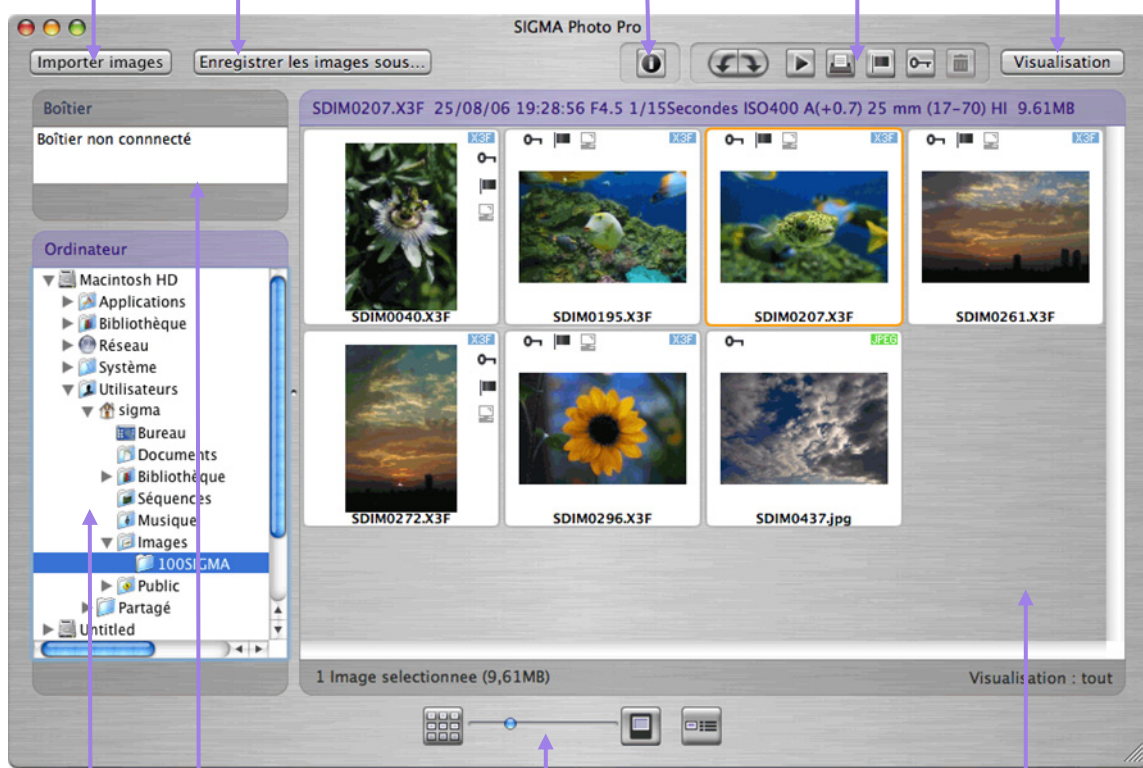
SIGMA Photo Pro

Importer images

Enregistrer les images sous...

Visualisation

Boîtier

Boîtier non connnecté

Ordinateur

Macintosh HD
Applications
Bibliothèque
Réseau
Système
Utilisateurs
sigma
Bureau
Documents
Bibliothèque
Séquences
Musique
Images
100SIGMA
Public
Partagé
Untitled

SDIM0207.X3F 25/08/06 19:28:56 F4.5 1/15Secondes ISO400 A(+0.7) 25 mm (17-70) HI 9.61MB

X3F
SDIM0040.X3F
X3F
SDIM0195.X3F
X3F
SDIM0207.X3F
X3F
SDIM0261.X3F
X3F
SDIM0272.X3F
X3F
SDIM0296.X3F
JPEG
SDIM0437.jpg

1 Image selectionnee (9,61MB)

Visualisation : tout